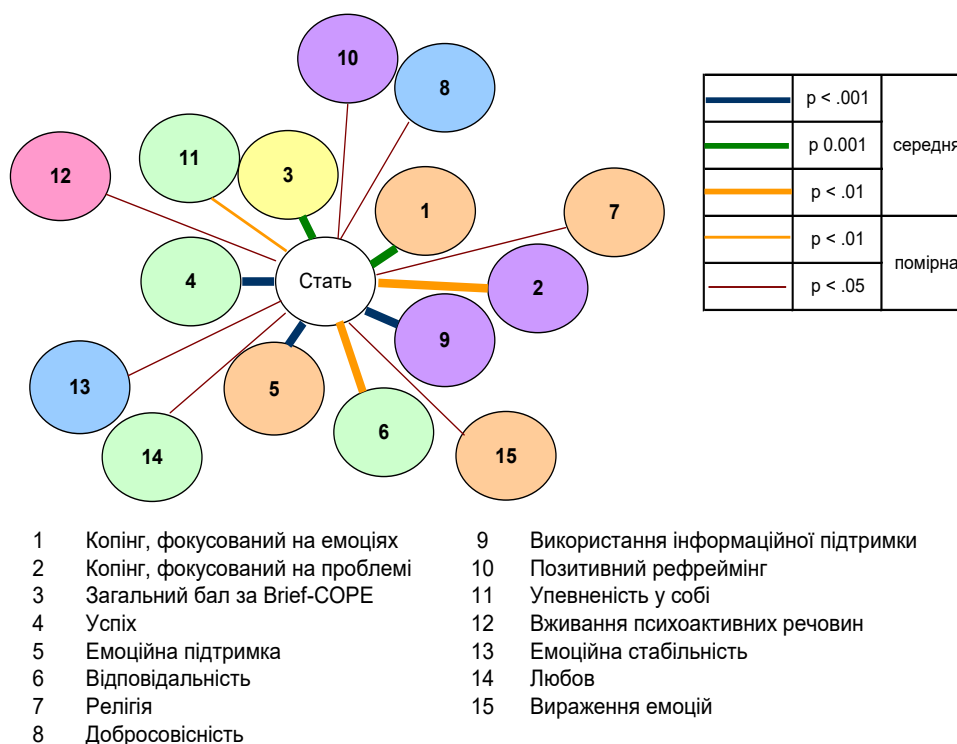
10
8
11
3
12
1
7
4
Стать
2
9
13
5
6
14
15

| | | |
|---|---|---|
| | p < .001 | середня |
| | p 0.001 | |
| | p < .01 | |
| | p < .01 | помірна |
| | p < .05 | |

1 Копінг, фокусований на емоціях
2 Копінг, фокусований на проблемі
3 Загальний бал за Brief-COPE
4 Успіх
5 Емоційна підтримка
6 Відповідальність
7 Релігія
8 Добросовісність

9 Використання інформаційної підтримки
10 Позитивний рефреймінг
11 Упевненість у собі
12 Вживання психоактивних речовин
13 Емоційна стабільність
14 Любов
15 Вираження емоцій